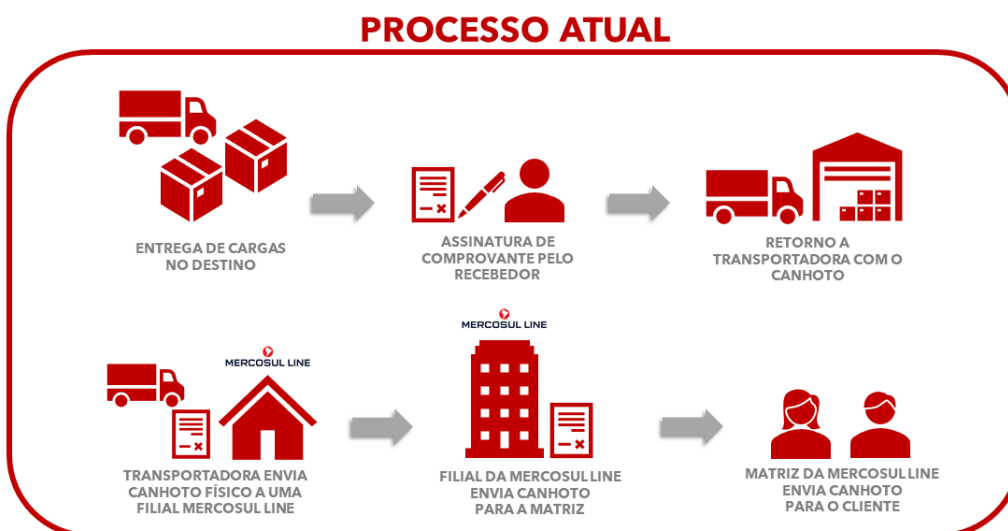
PROCESSO ATUAL

ENTREGA DE CARGAS NO DESTINO

ASSINATURA DE COMPROVANTE PELO RECEBEDOR

RETORNO A TRANSPORTADORA COM O CANHOTO

MERCOSUL LINE

TRANSPORTADORA ENVIA CANHOTO FÍSICO A UMA FILIAL MERCOSUL LINE

MERCOSUL LINE

FILIAL DA MERCOSUL LINE ENVIA CANHOTO PARA A MATRIZ

MATRIZ DA MERCOSUL LINE ENVIA CANHOTO PARA O CLIENTE